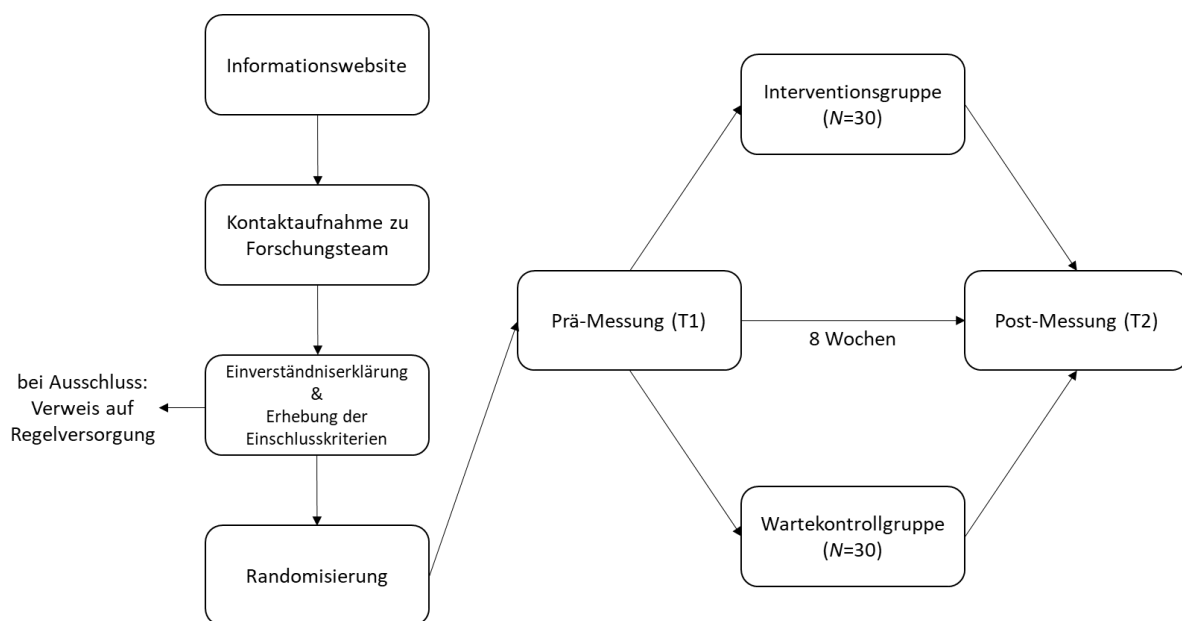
Informationswebsite

Kontaktaufnahme zu Forschungsteam

Einverständniserklärung & Erhebung der Einschlusskriterien

bei Ausschluss: Verweis auf Regelversorgung

Randomisierung

Prä-Messung (T1)

Interventionsgruppe ($N$=30)

8 Wochen

Wartekontrollgruppe ($N$=30)

Post-Messung (T2)